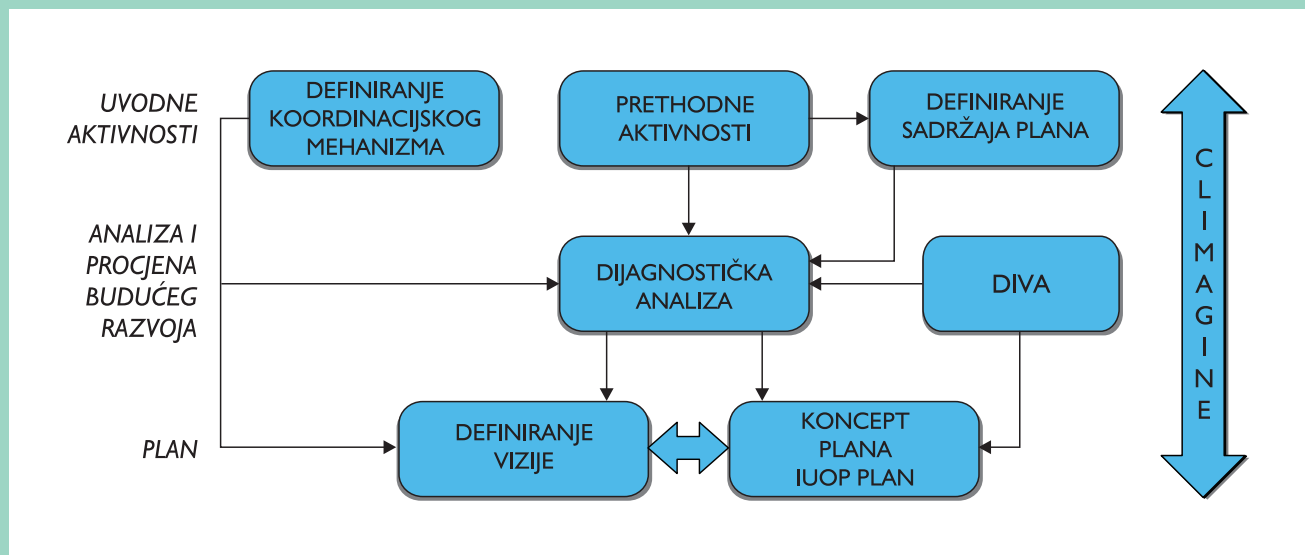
UVODNE AKTIVNOSTI

DEFINIRANJE KOORDINACIJSKOG MEHANIZMA

PRETHODNE AKTIVNOSTI

DEFINIRANJE SADRŽAJA PLANA

ANALIZA I PROCJENA BUDUĆEG RAZVOJA

DIJAGNOSTIČKA ANALIZA

DIVA

PLAN

DEFINIRANJE VIZIJE

KONCEPT PLANA IUOP PLAN

CLIMAGINE